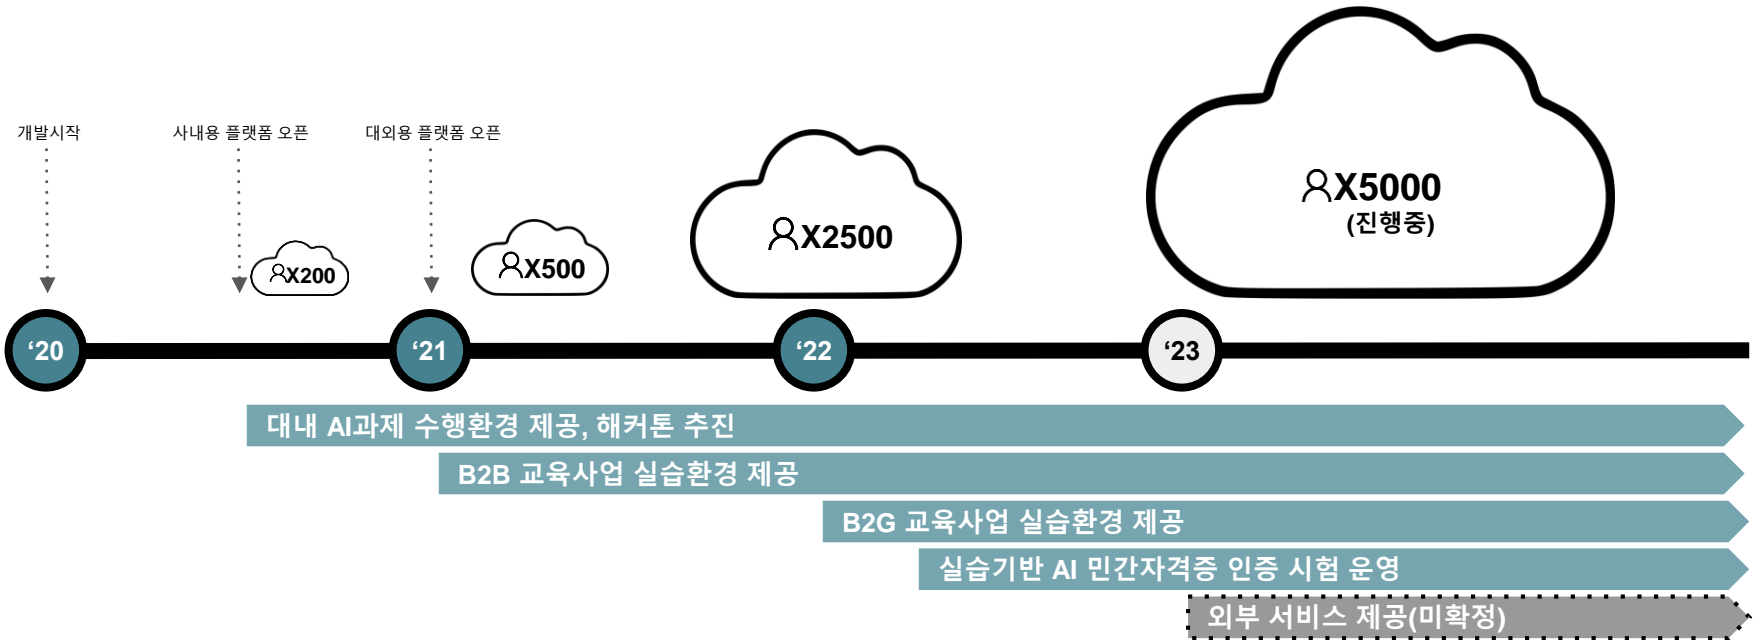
개발시작

사내용 플랫폼 오픈

대외용 플랫폼 오픈

X200

X500

X2500

X5000
(진행중)

‘20

‘21

‘22

‘23

대내 AI과제 수행환경 제공, 해커톤 추진

B2B 교육사업 실습환경 제공

B2G 교육사업 실습환경 제공

실습기반 AI 민간자격증 인증 시험 운영

외부 서비스 제공(미확정)